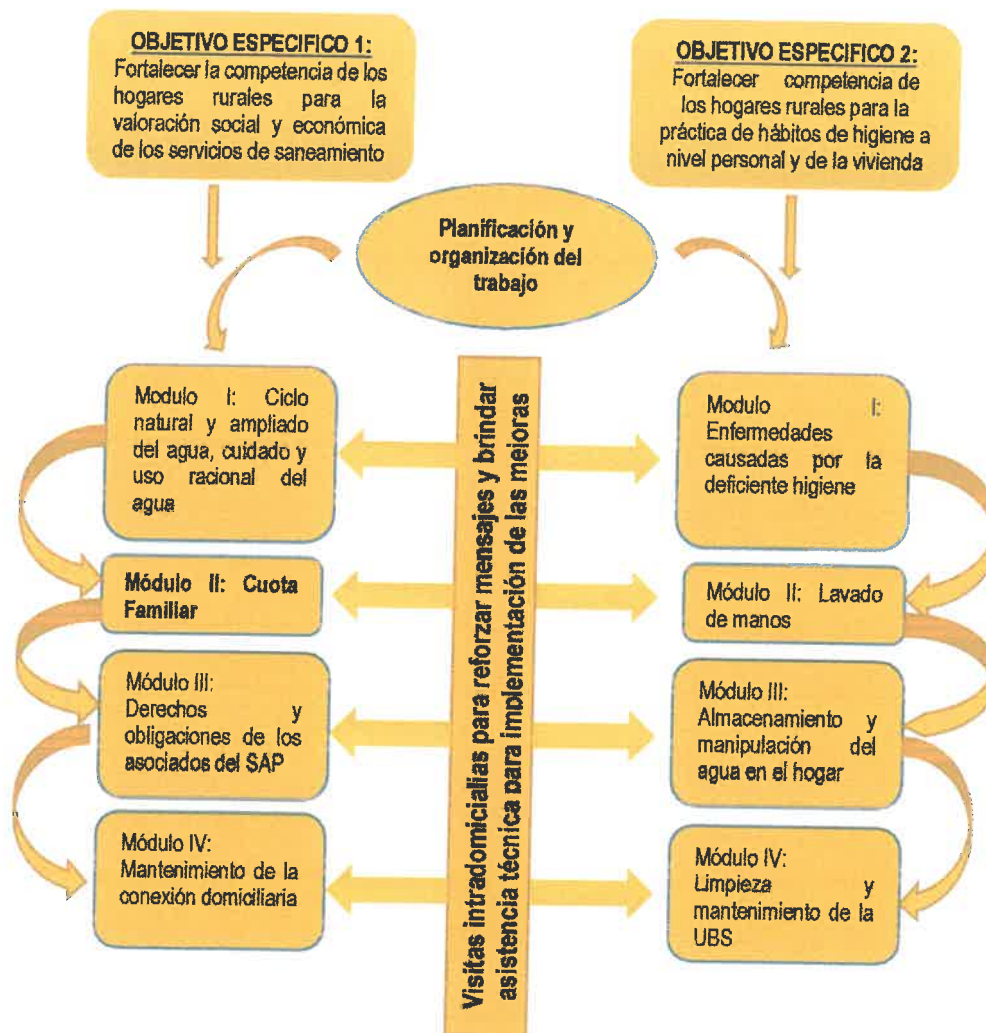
OBJETIVO ESPECIFICO 1:
Fortalecer la competencia de los hogares rurales para la valoración social y económica de los servicios de saneamiento

OBJETIVO ESPECIFICO 2:
Fortalecer competencia de los hogares rurales para la práctica de hábitos de higiene a nivel personal y de la vivienda

Planificación y organización del trabajo

Visitas intradomicialias para reforzar mensajes y brindar asistencia técnica para implementación de las mejoras

Modulo I: Ciclo natural y ampliado del agua, cuidado y uso racional del agua

Módulo II: Cuota Familiar

Módulo III: Derechos y obligaciones de los asociados del SAP

Módulo IV: Mantenimiento de la conexión domiciliaria

Modulo I: Enfermedades causadas por la deficiente higiene

Módulo II: Lavado de manos

Módulo III: Almacenamiento y manipulación del agua en el hogar

Módulo IV: Limpieza y mantenimiento de la UBS